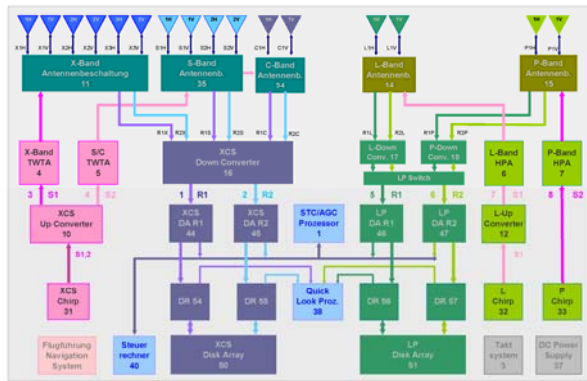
X1H X1V X2H X2V X3H X3V
X-Band Antennenbeschaltung 11

S1H S1V S2H S2V
S-Band Antennenb. 35

C1H C1V
C-Band Antennenb. 34

L1H L1V
L-Band Antennenb. 14

P1H P1V
P-Band Antennenb. 15

X-Band TWTA 4

S/C TWTA 5

R1X R2X R1S R2S R1C R2C

XCS Down Converter 16

R1L R2L R1P R2P

L-Down Conv. 17

P-Down Conv. 18

LP Switch

L-Band HPA 6

P-Band HPA 7

3 S1 4 S2

XCS Up Converter 10

S1,2

1 R1 2 R2

XCS DA R1 44

XCS DA R2 45

STC/AGC Processor 1

5 R1 6 R2

LP DA R1 46

LP DA R2 47

7 S1 8 S2

L-Up Converter 12

S1

XCS Chirp 31

DR 54

DR 55

Quick Look Proz. 38

DR 56

DR 57

L-Chirp 32

P Chirp 33

Flugführung Navigation System

Steuer rechner 40

XCS Disk Array 50

LP Disk Array 51

Takt system 3

DC Power Supply 37